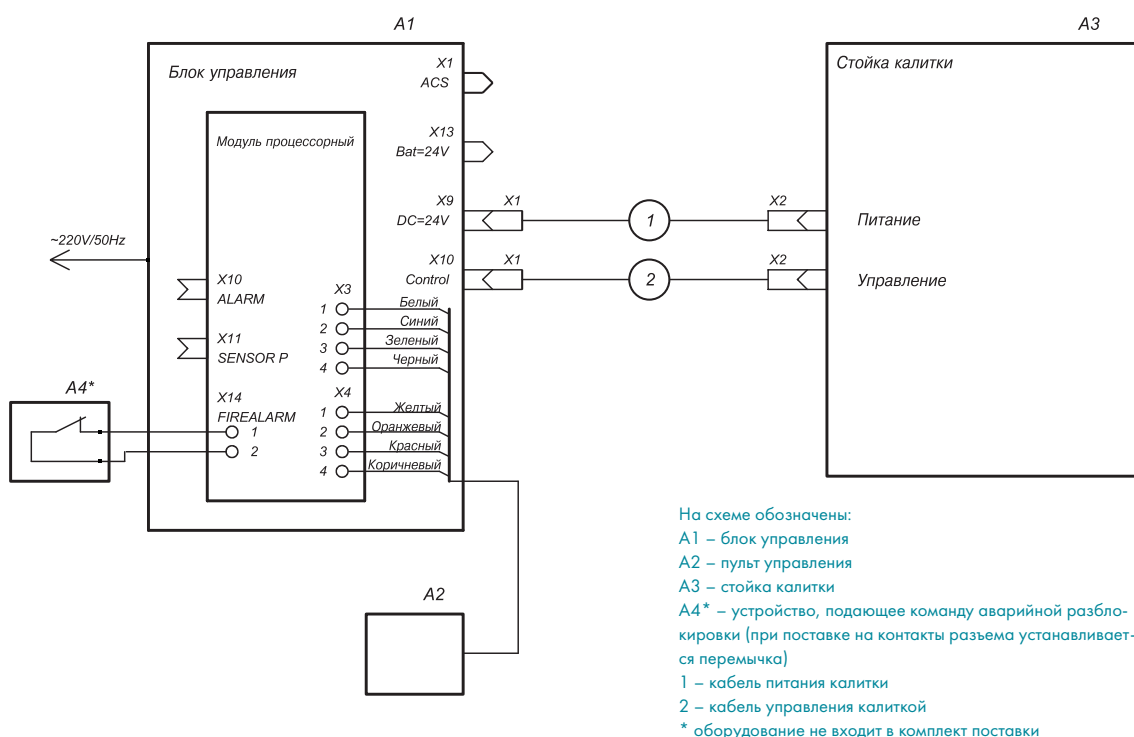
A1

Блок управления

Модуль процессорный

X1
ACS

X13
Bat=24V

X9
DC=24V

X1

X10
Control

X1

~220V/50Hz

X10
ALARM

X11
SENSOR P

X14
FIREALARM

1
2

X3
1
2
3
4

Белый
Синий
Зеленый
Черный

X4
1
2
3
4

Желтый
Оранжевый
Красный
Коричневый

A4*

A2

1

2

X2

X2

A3

Стойка калитки

Питание

Управление

На схеме обозначены:
А1 – блок управления
А2 – пульт управления
А3 – стойка калитки
А4* – устройство, подающее команду аварийной разблокировки (при поставке на контакты разъема устанавливается перемычка)
1 – кабель питания калитки
2 – кабель управления калиткой
* оборудование не входит в комплект поставки